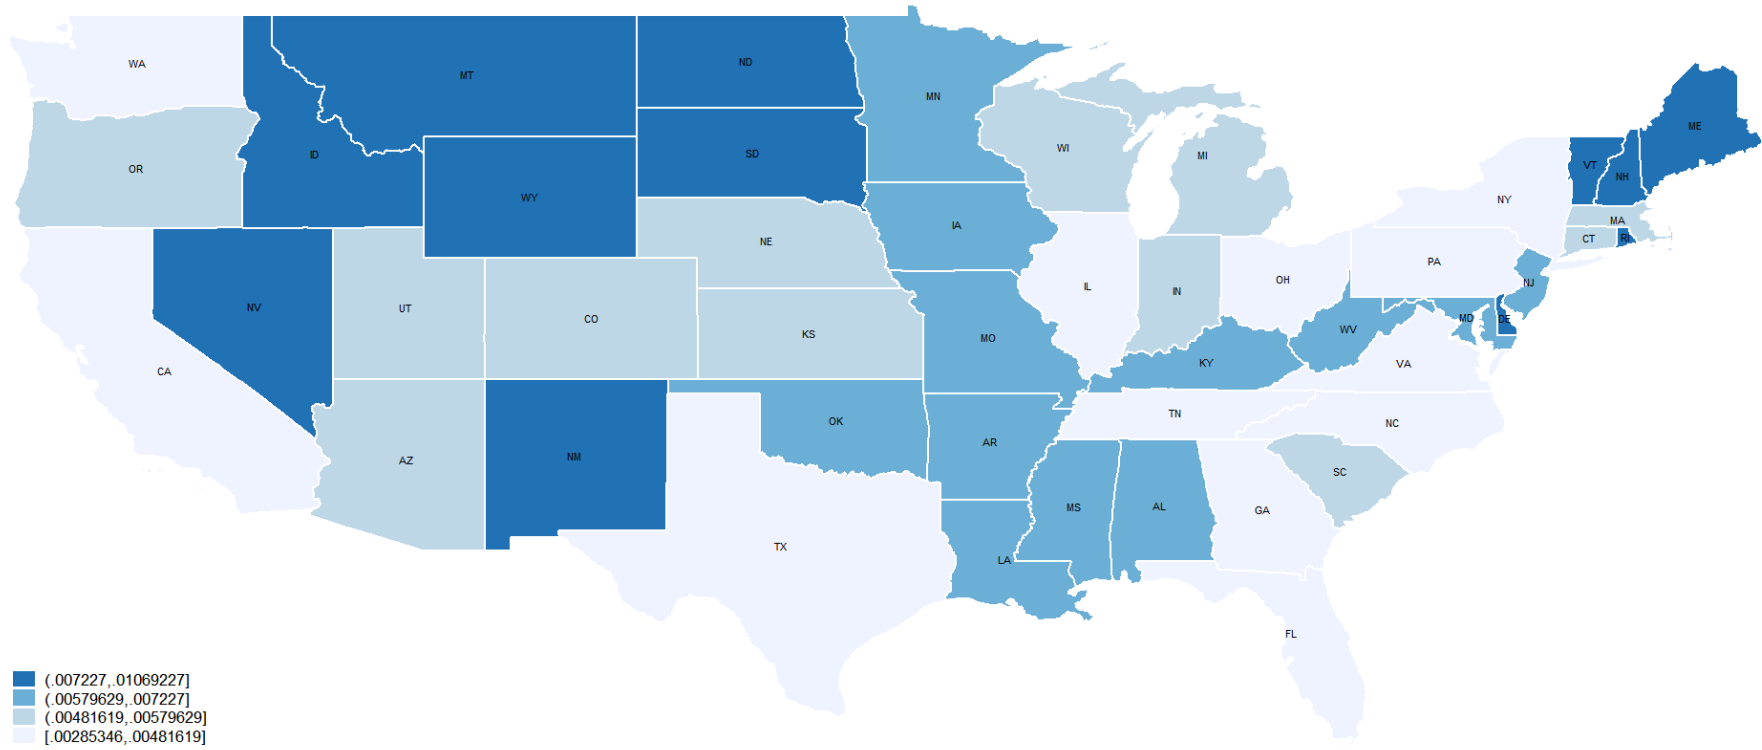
WA
MT
ND
MN
ME
OR
ID
SD
WI
MI
VT
NH
WY
NY
MA
IA
NE
CT
RI
PA
NJ
NV
UT
CO
IL
IN
OH
KS
MO
WV
MD
DE
KY
VA
CA
TN
OK
NC
AR
AZ
NM
SC
MS
AL
GA
TX
LA
FL
(.007227,.01069227]
(.00579629,.007227]
(.00481619,.00579629]
[.00285346,.00481619]